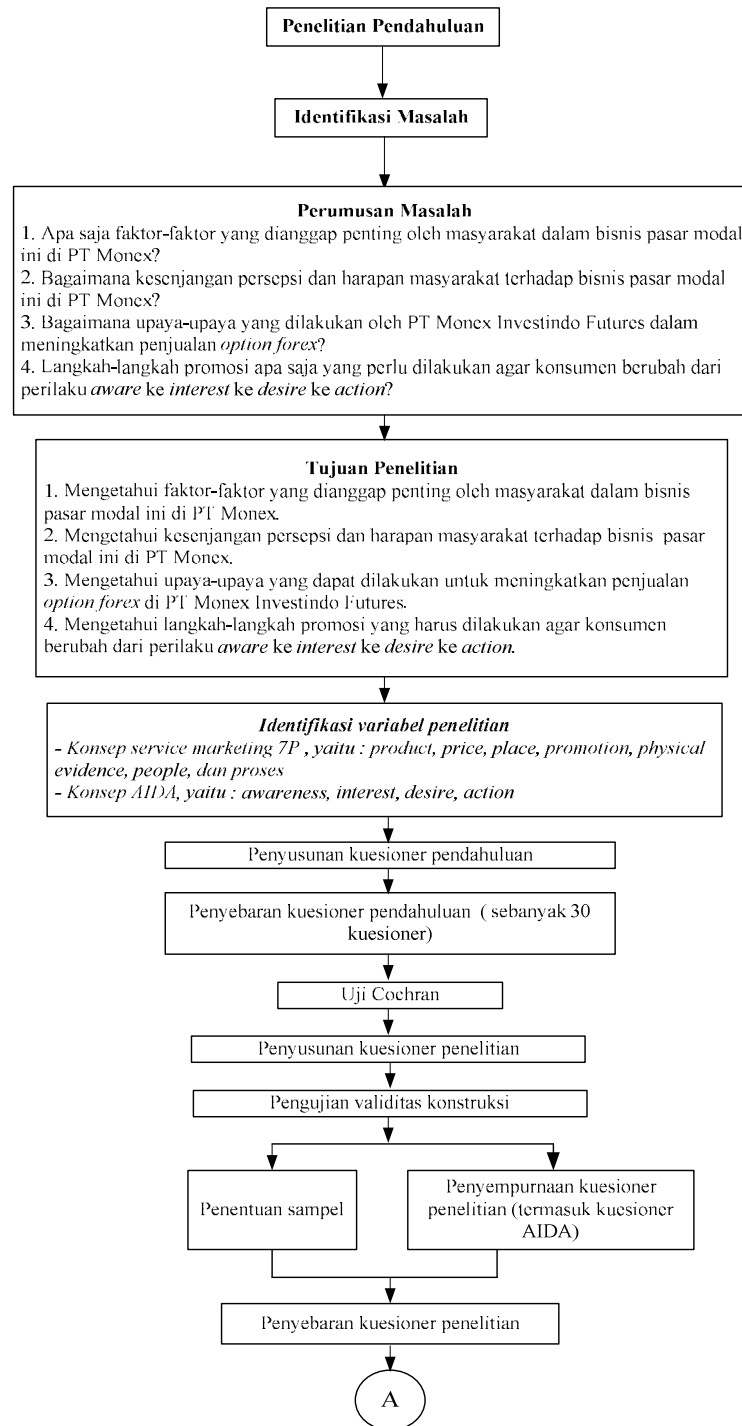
Penelitian Pendahuluan

Identifikasi Masalah

Perumusan Masalah
1. Apa saja faktor-faktor yang dianggap penting oleh masyarakat dalam bisnis pasar modal ini di PT Monex?
2. Bagaimana kesenjangan persepsi dan harapan masyarakat terhadap bisnis pasar modal ini di PT Monex?
3. Bagaimana upaya-upaya yang dilakukan oleh PT Monex Investindo Futures dalam meningkatkan penjualan *option forex*?
4. Langkah-langkah promosi apa saja yang perlu dilakukan agar konsumen berubah dari perilaku *aware* ke *interest* ke *desire* ke *action*?

Tujuan Penelitian
1. Mengetahui faktor-faktor yang dianggap penting oleh masyarakat dalam bisnis pasar modal ini di PT Monex.
2. Mengetahui kesenjangan persepsi dan harapan masyarakat terhadap bisnis pasar modal ini di PT Monex.
3. Mengetahui upaya-upaya yang dapat dilakukan untuk meningkatkan penjualan *option forex* di PT Monex Investindo Futures.
4. Mengetahui langkah-langkah promosi yang harus dilakukan agar konsumen berubah dari perilaku *aware* ke *interest* ke *desire* ke *action*.

*Identifikasi variabel penelitian*
*- Konsep service marketing 7P , yaitu : product, price, place, promotion, physical evidence, people, dan proses*
*- Konsep AIDA, yaitu : awareness, interest, desire, action*

Penyusunan kuesioner pendahuluan

Penyebaran kuesioner pendahuluan ( sebanyak 30 kuesioner)

Uji Cochran

Penyusunan kuesioner penelitian

Pengujian validitas konstruksi

Penentuan sampel

Penyempurnaan kuesioner penelitian (termasuk kuesioner AIDA)

Penyebaran kuesioner penelitian

A